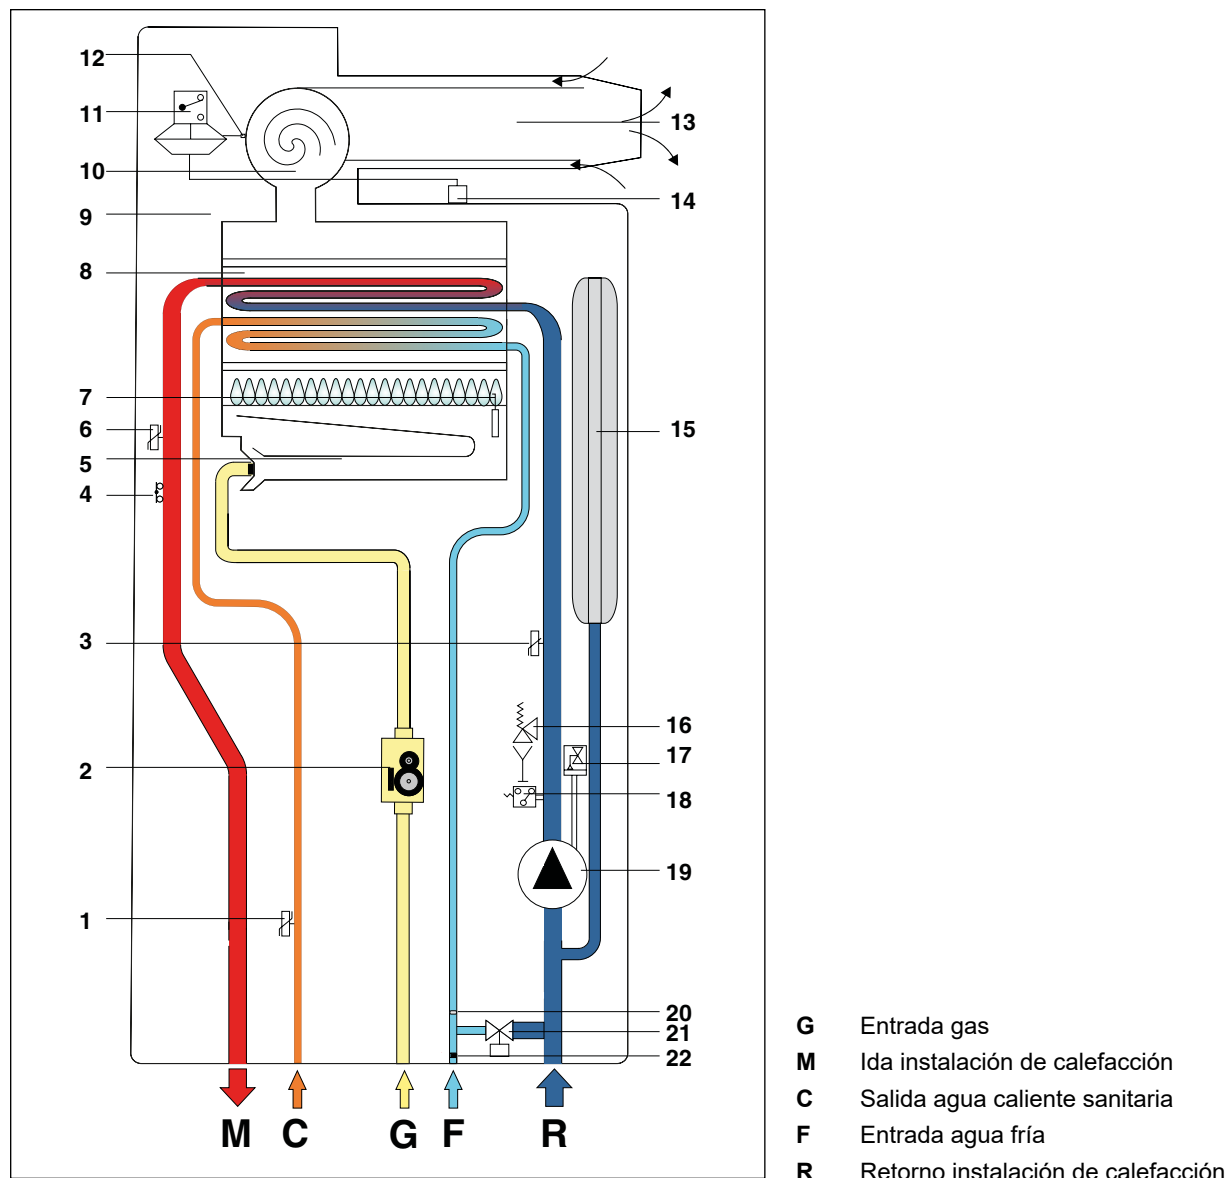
12
11
10
9
8
7
6
5
4
3
2
1
13
14
15
16
17
18
19
20
21
22
M C G F R

G Entrada gas
M Ida instalación de calefacción
C Salida agua caliente sanitaria
F Entrada agua fría
R Retorno instalación de calefacción